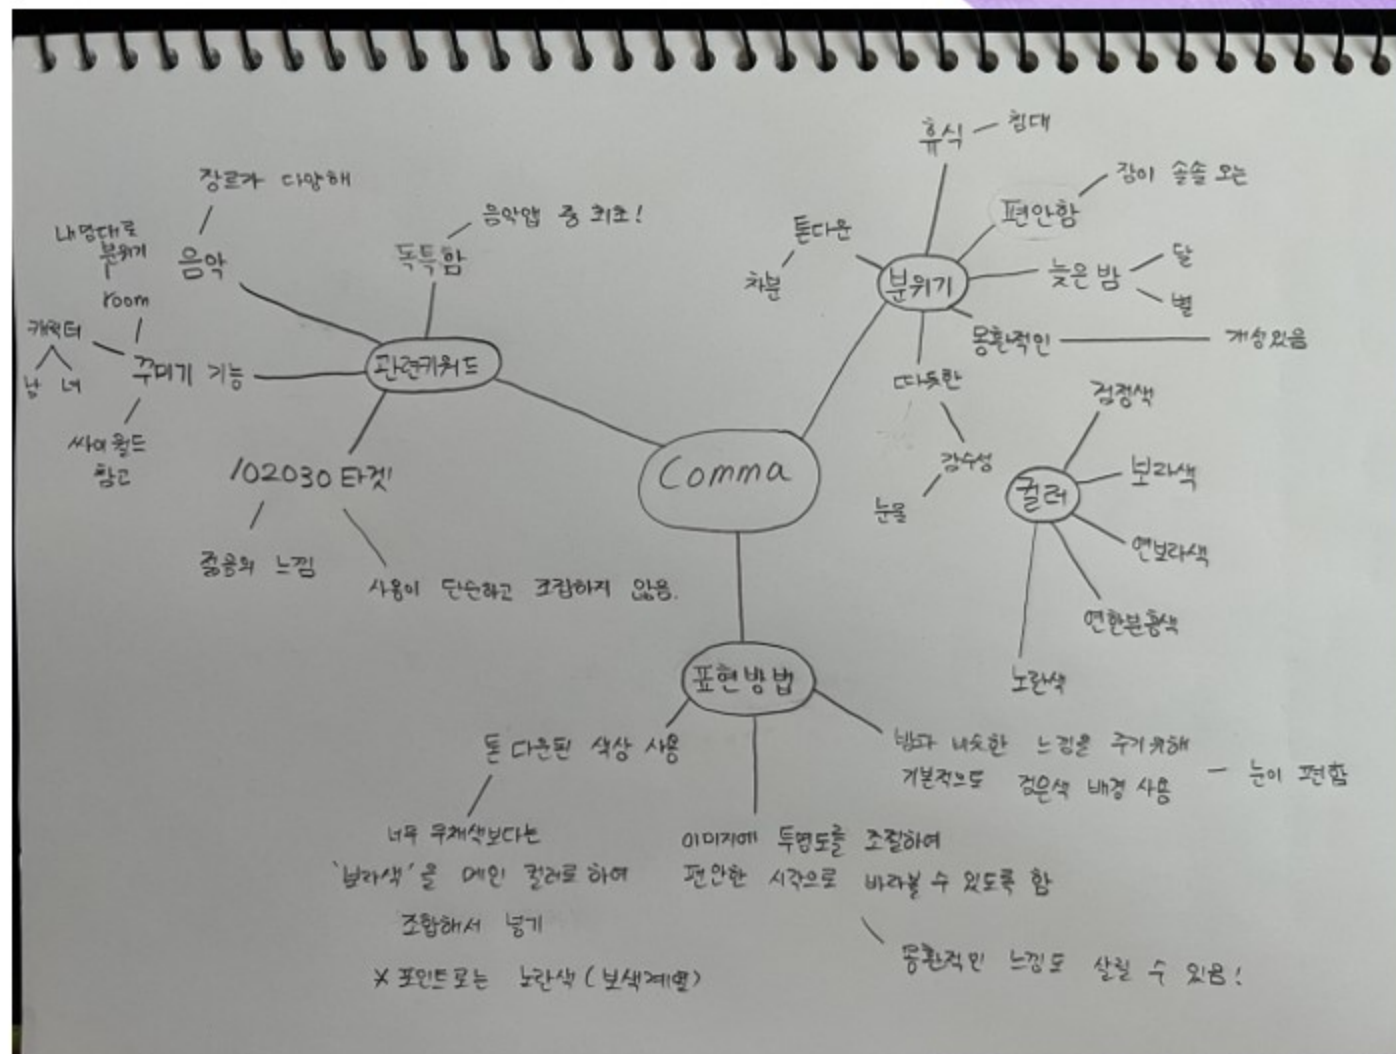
Comma

관련키워드
음악
장르가 다양해
독특함
음악앱 중 최초!
꾸미기 기능
room
내맘대로 분위기
캐릭터
남 녀
싸이월드 참고
102030 타겟
중중의 느낌
사용이 단순하고 조잡하지 않음.

분위기
휴식 — 침대
편안함 — 잠이 솔솔 오는
늦은 밤 — 달 — 별
몽환적인 — 개성있음
톤다운
차분
따뜻한
감수성
눈물

컬러
검정색
보라색
연보라색
연한분홍색
노란색

표현방법
톤 다운된 색상 사용
너무 유채색보다는 '보라색'을 메인 컬러로 하여 조합해서 넣기
※ 포인트로는 노란색 (보색계열)
이미지에 투명도를 조절하여 편안한 시각으로 바라볼 수 있도록 함
몽환적인 느낌도 살릴 수 있음!
밤과 비슷한 느낌을 주기 위해 기본적으로 검은색 배경 사용 — 눈이 편함